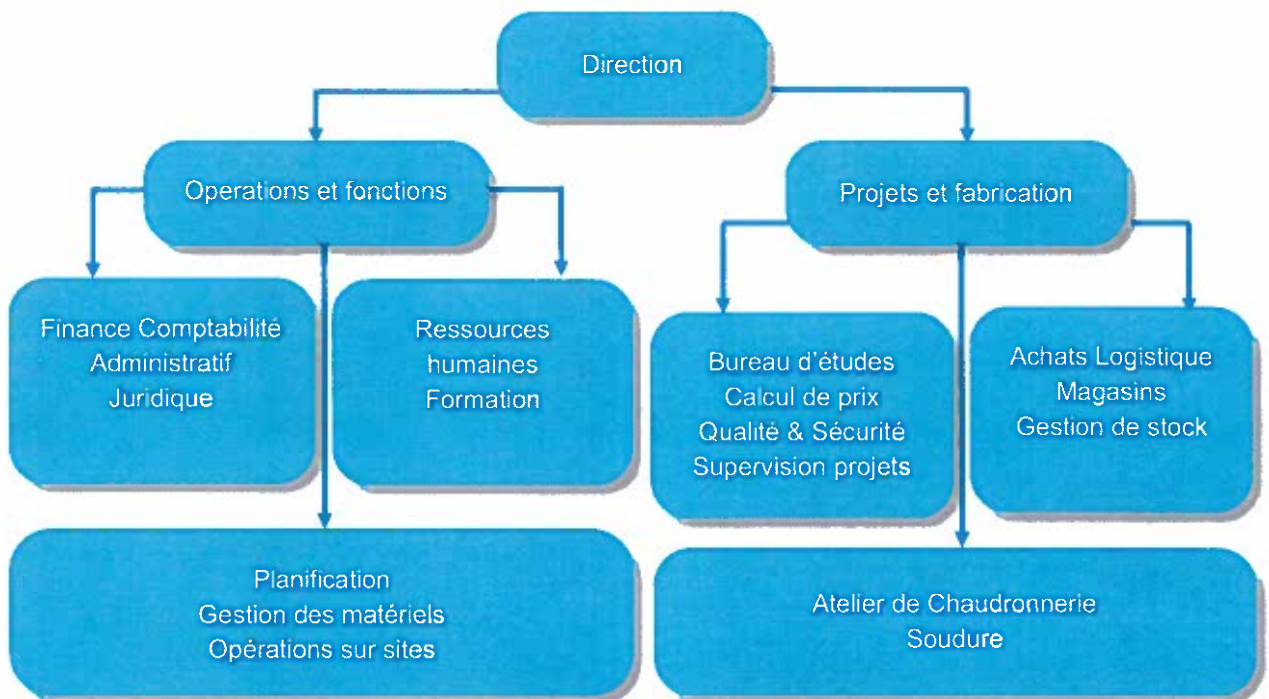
Direction

Operations et fonctions

Projets et fabrication

Finance Comptabilité
Administratif
Juridique

Ressources
humaines
Formation

Bureau d'études
Calcul de prix
Qualité & Sécurité
Supervision projets

Achats Logistique
Magasins
Gestion de stock

Planification
Gestion des matériels
Opérations sur sites

Atelier de Chaudronnerie
Soudure